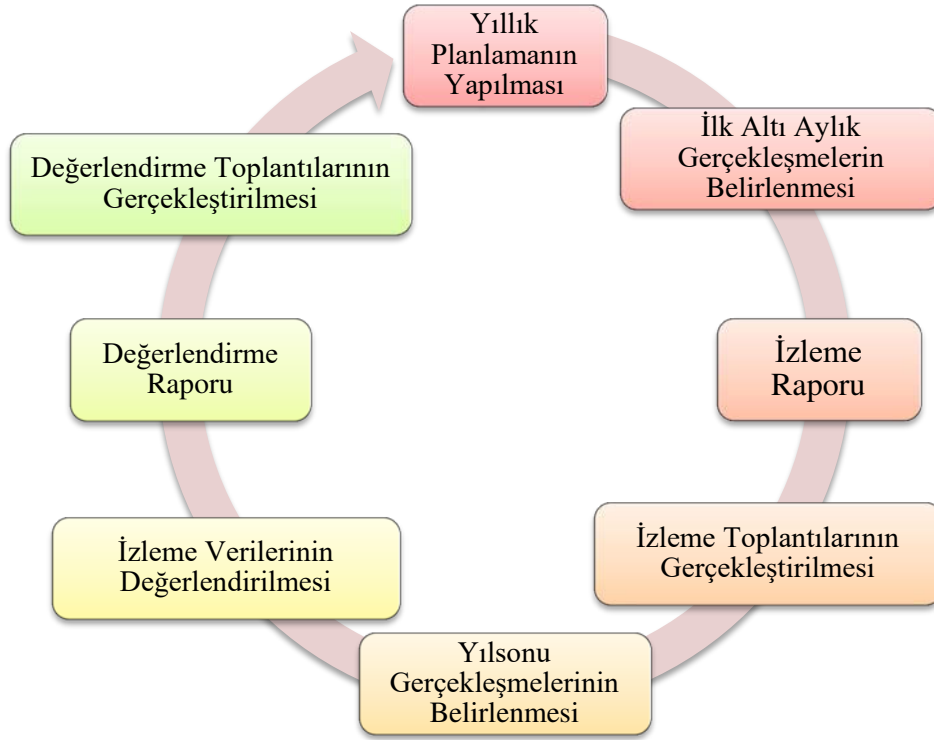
Yıllık Planlamanın Yapılması

İlk Altı Aylık Gerçekleşmelerin Belirlenmesi

İzleme Raporu

İzleme Toplantılarının Gerçekleştirilmesi

Yılsonu Gerçekleşmelerinin Belirlenmesi

İzleme Verilerinin Değerlendirilmesi

Değerlendirme Raporu

Değerlendirme Toplantılarının Gerçekleştirilmesi